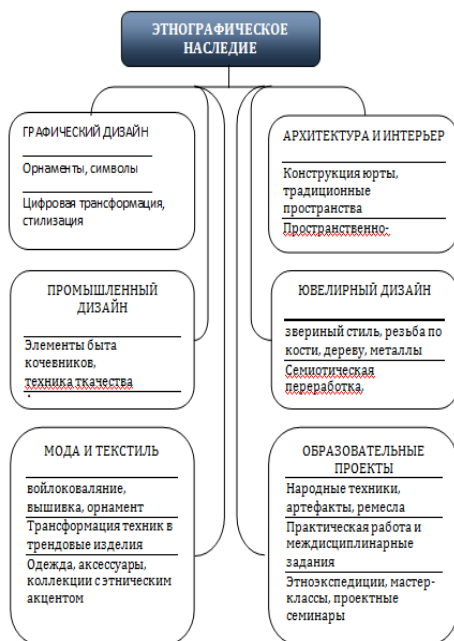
ЭТНОГРАФИЧЕСКОЕ НАСЛЕДИЕ

ГРАФИЧЕСКИЙ ДИЗАЙН

Орнаменты, символы

Цифровая трансформация, стилизация

ПРОМЫШЛЕННЫЙ ДИЗАЙН

Элементы быта кочевников, техника ткачества

МОДА И ТЕКСТИЛЬ

войлоковаляние, вышивка, орнамент

Трансформация техник в трендовые изделия

Одежда, аксессуары, коллекции с этническим акцентом

АРХИТЕКТУРА И ИНТЕРЬЕР

Конструкция юрты, традиционные пространства

Пространственно-

ЮВЕЛИРНЫЙ ДИЗАЙН

звериный стиль, резьба по кости, дереву, металлы

Семиотическая переработка

ОБРАЗОВАТЕЛЬНЫЕ ПРОЕКТЫ

Народные техники, артефакты, ремесла

Практическая работа и междисциплинарные задания

Этноэкспедиции, мастер-классы, проектные семинары